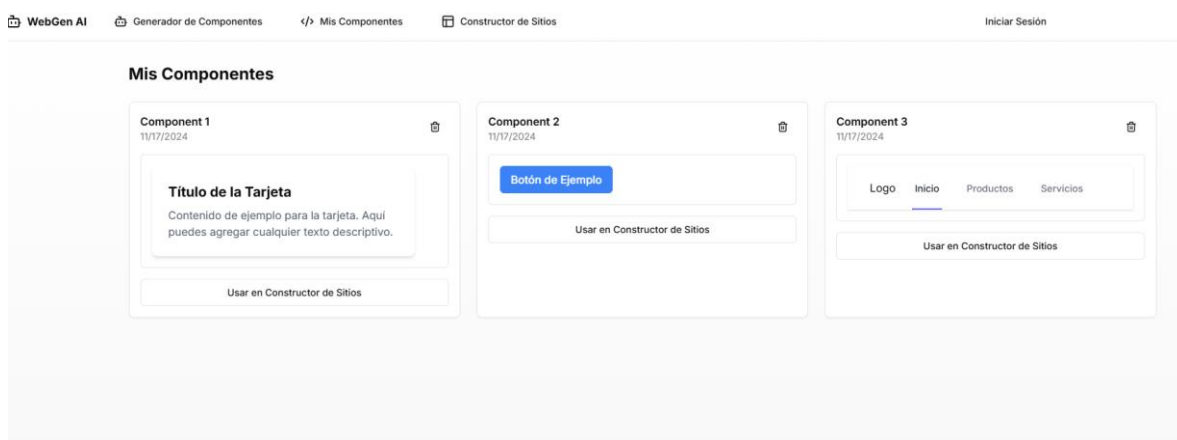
WebGen AI Generador de Componentes </> Mis Componentes Constructor de Sitios Iniciar Sesión

Mis Componentes

Component 1
11/17/2024

Título de la Tarjeta
Contenido de ejemplo para la tarjeta. Aquí puedes agregar cualquier texto descriptivo.

Usar en Constructor de Sitios

Component 2
11/17/2024

Botón de Ejemplo

Usar en Constructor de Sitios

Component 3
11/17/2024

Logo Inicio Productos Servicios

Usar en Constructor de Sitios